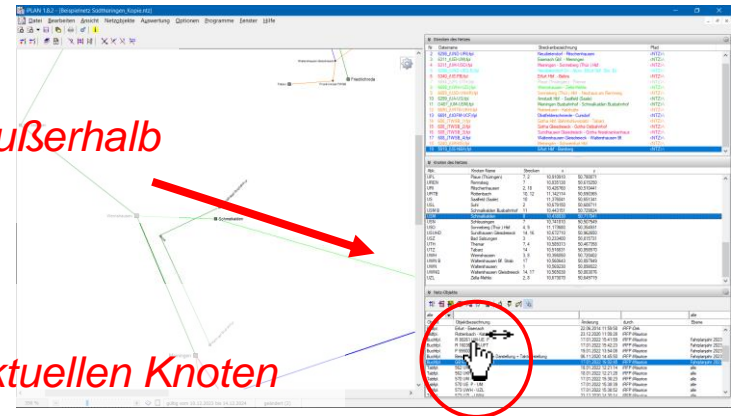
IPLAN 1.8.2 - [Beispielnetz Stadtlengen_Kopie.nt]

Datei Bearbeiten Ansicht Netzobjekte Auswertung Optionen Programme Fenster Hilfe

ußerhalb

ktuellen Knoten

Friedrichroda

Schmalkalden

Strecken des Netzes

Knoten des Netzes

Netz-Objekte

| Nr | Dateiname | Streckenbezeichnung | Pfad |
|---|---|---|---|
| 1 | 5256_EWS-VRN.fpl | Neudietendorf - Ritschenhausen | <NTZ> |
| 2 | 5211_EWS-ZRN.fpl | Eisenach GR - Meiningen | <NTZ> |
| 3 | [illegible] | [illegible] | <NTZ> |
| 4 | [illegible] | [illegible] | <NTZ> |
| 5 | 6342_EST-FB.fpl | Erfurt Hbf - Bebra | <NTZ> |

| Abk. | Knoten-Name | Strecken | x | y |
|---|---|---|---|---|
| UFL | Plaue (Thüringen) | 7, 3 | 10,818610 | 50,780671 |
| UREN | Rennsteig | 7 | 10,835130 | 50,610253 |
| URI | Ritschenhausen | 2, 19 | 10,426790 | 50,510441 |
| URTB | Rotterode | 16, 12 | 11,142114 | 50,695369 |
| USF | Schmalkalden | 1 | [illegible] | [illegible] |
| USH | Schleusingen | 7 | 10,747810 | 50,508749 |
| UVV | Vacha | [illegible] | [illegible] | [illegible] |
| UZE | Zella-Mehlis | 2, 8 | 10,671670 | 50,649779 |

| Objektbezeichnung | Änderung | durch | Ebene |
|---|---|---|---|
| Erfurt - Eisenach | 22.06.2014 11:58:58 | IRFP-Dieter | |
| Rotterbach - Ko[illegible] | 23.12.2022 11:06:28 | IRFP-Maximo | |
| R 8080 / Ulk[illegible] | 17.01.2022 15:41:05 | IRFP-Maximo | Fahrplanjahr 2023 |
| R 8080 / U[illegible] PT | 17.01.2022 15:42:23 | IRFP-Maximo | Fahrplanjahr 2023 |
| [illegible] | 19.01.2022 15:54:09 | IRFP-Maximo | Fahrplanjahr 2023 |
| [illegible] Gotha - Georgenthal - Tambach-Dietharz | 06.11.2020 14:45:10 | IRFP-Maximo | Fahrplanjahr 2021 |

gültig vom 16.12.2023 bis 14.12.2024